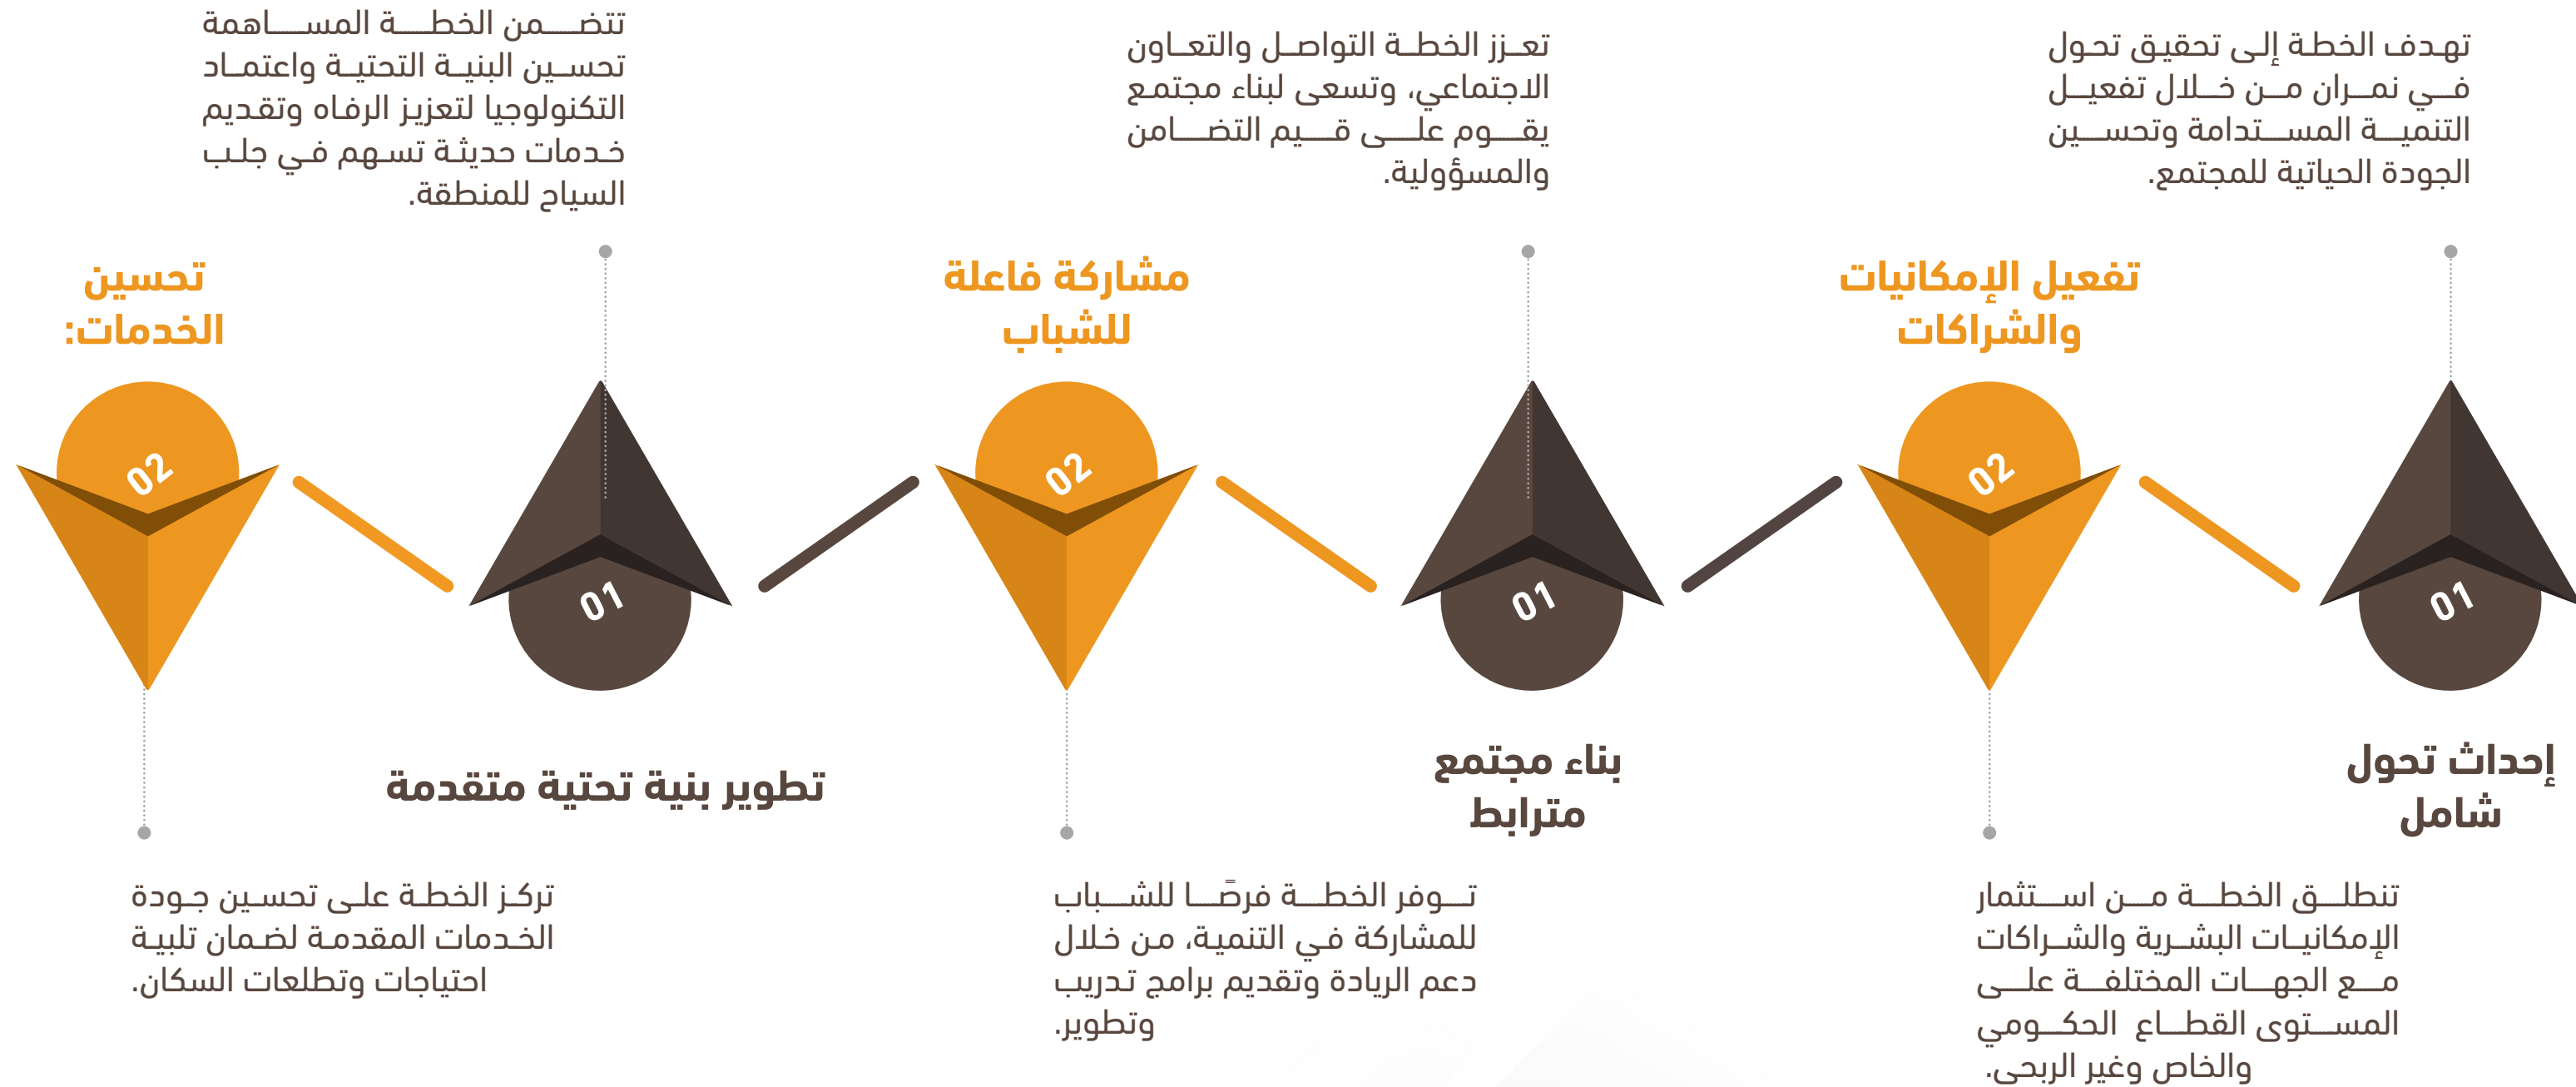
تهدف الخطة إلى تحقيق تحول في نمران من خلال تفعيل التنمية المستدامة وتحسين الجودة الحياتية للمجتمع.

تفعيل الإمكانيات والشراكات

01

02

إحداث تحول شامل

تنطلق الخطة من استثمار الإمكانيات البشرية والشراكات مع الجهات المختلفة على المستوى القطاع الحكومي والخاص وغير الربحي.

تعزز الخطة التواصل والتعاون الاجتماعي، وتسعى لبناء مجتمع يقوم على قيم التضامن والمسؤولية.

مشاركة فاعلة للشباب

01

02

بناء مجتمع مترابط

توفر الخطة فرصًا للشباب للمشاركة في التنمية، من خلال دعم الريادة وتقديم برامج تدريب وتطوير.

تتضمن الخطة المساهمة تحسين البنية التحتية واعتماد التكنولوجيا لتعزيز الرفاه وتقديم خدمات حديثة تسهم في جلب السياح للمنطقة.

تحسين الخدمات:

01

02

تطوير بنية تحتية متقدمة

تركز الخطة على تحسين جودة الخدمات المقدمة لضمان تلبية احتياجات وتطلعات السكان.